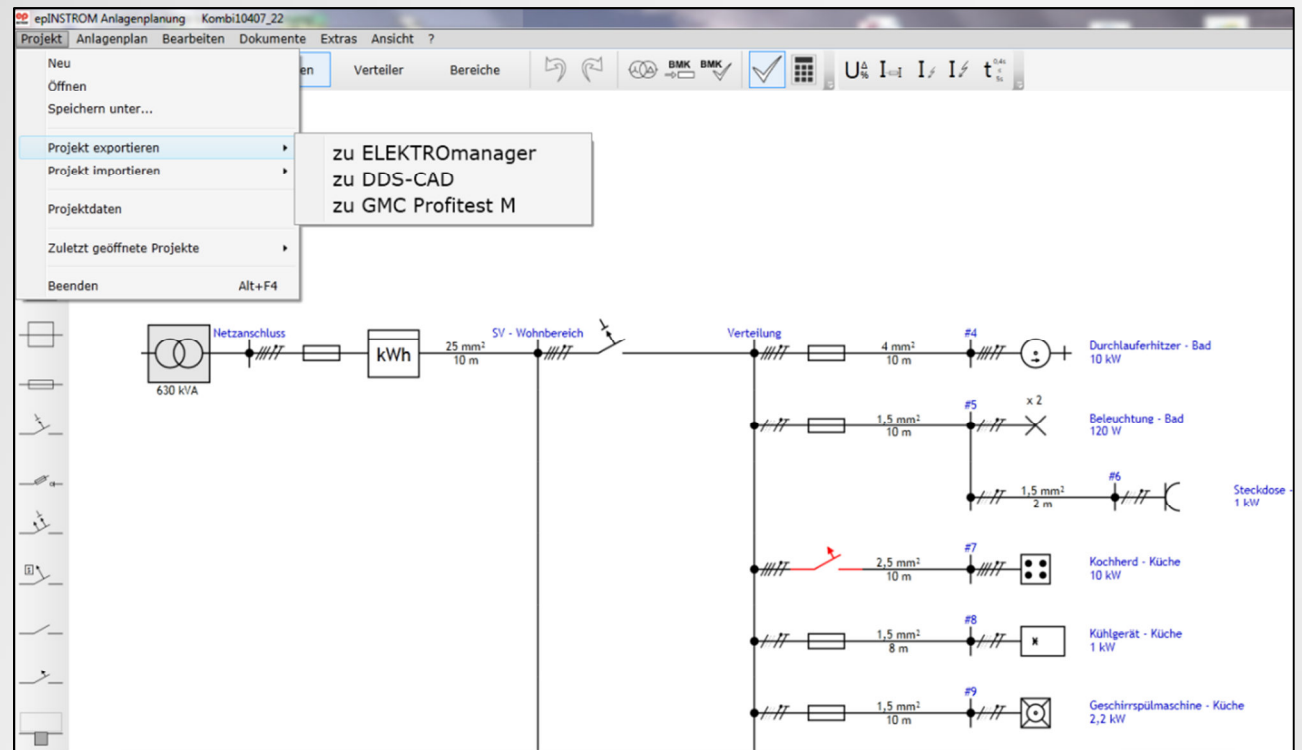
epINSTROM Anlagenplanung Kombi10407_22

Projekt Anlagenplan Bearbeiten Dokumente Extras Ansicht ?

Neu
Öffnen
Speichern unter...
Projekt exportieren
Projekt importieren
Projektdaten
Zuletzt geöffnete Projekte
Beenden Alt+F4

zu ELEKTROmanager
zu DDS-CAD
zu GMC Profitest M

en Verteiler Bereiche

BMK BMK

$U^{\Delta}_{\%}$ I I I t

Netzanschluss
630 kVA
kWh
25 mm²
10 m
SV - Wohnbereich
Verteilung

#4
4 mm²
10 m
Durchlauferhitzer - Bad
10 kW

#5
1,5 mm²
10 m
x 2
Beleuchtung - Bad
120 W

#6
1,5 mm²
2 m
Steckdose -
1 kW

#7
2,5 mm²
10 m
Kochherd - Küche
10 kW

#8
1,5 mm²
8 m
Kühlgerät - Küche
1 kW

#9
1,5 mm²
10 m
Geschirrspülmaschine - Küche
2,2 kW